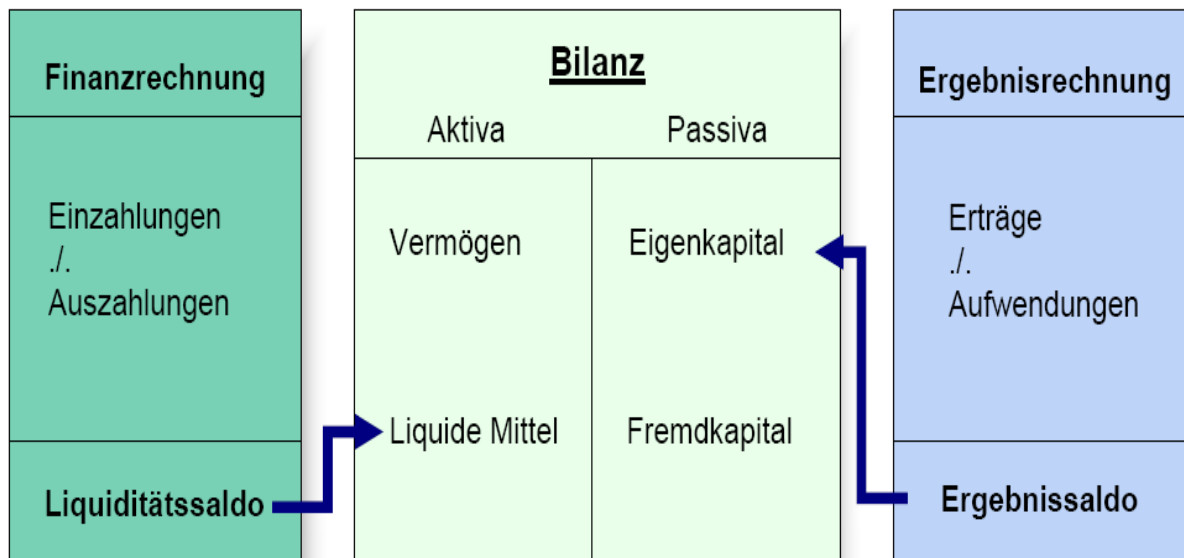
Finanzrechnung

Einzahlungen
./.
Auszahlungen

Liquiditätssaldo

Bilanz

| Aktiva | Passiva |
|---|---|
| Vermögen | Eigenkapital |
| Liquide Mittel | Fremdkapital |

Ergebnisrechnung

Erträge
./.
Aufwendungen

Ergebnissaldo